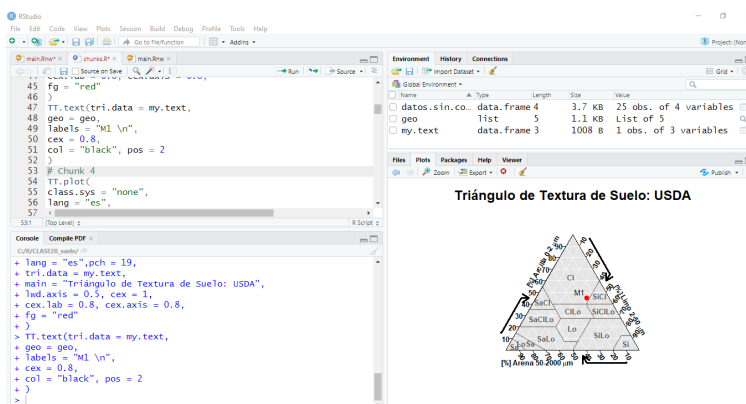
RStudio
File Edit Code View Plots Session Build Debug Profile Tools Help
Go to file/function Addins
Project: (Non

main.Rnw* chunks.R* main.Rnw
Source on Save Run Source
45 fg = "red"
46 )
47 TT.text(tri.data = my.text,
48 geo = geo,
49 labels = "M1 \n",
50 cex = 0.8,
51 col = "black", pos = 2
52 )
53 # Chunk 4
54 TT.plot(
55 class.sys = "none",
56 lang = "es",
57
53:1 (Top Level) R Script

Console Compile PDF
C:/R/CLASE29_suelo/
+ lang = "es",pch = 19,
+ tri.data = my.text,
+ main = "Triángulo de Textura de Suelo: USDA",
+ lwd.axis = 0.5, cex = 1,
+ cex.lab = 0.8, cex.axis = 0.8,
+ fg = "red"
+ )
> TT.text(tri.data = my.text,
+ geo = geo,
+ labels = "M1 \n",
+ cex = 0.8,
+ col = "black", pos = 2
+ )
>

Environment History Connections
Import Dataset Grid
Global Environment
| Name | Type | Length | Size | Value |
|---|---|---|---|---|
| datos.sin.co… | data.frame | 4 | 3.7 KB | 25 obs. of 4 variables |
| geo | list | 5 | 1.1 KB | List of 5 |
| my.text | data.frame | 3 | 1008 B | 1 obs. of 3 variables |

Files Plots Packages Help Viewer
Zoom Export Publish

Triángulo de Textura de Suelo: USDA
Cl SiCl SaCl M1 ClLo SiClLo SaClLo Lo SiLo SaLo LoSa Sa Si
[%] Arcilla 0-2 µm
[%] Limo 2-50 µm
[%] Arena 50-2000 µm
10 20 30 40 50 60 70 80 90